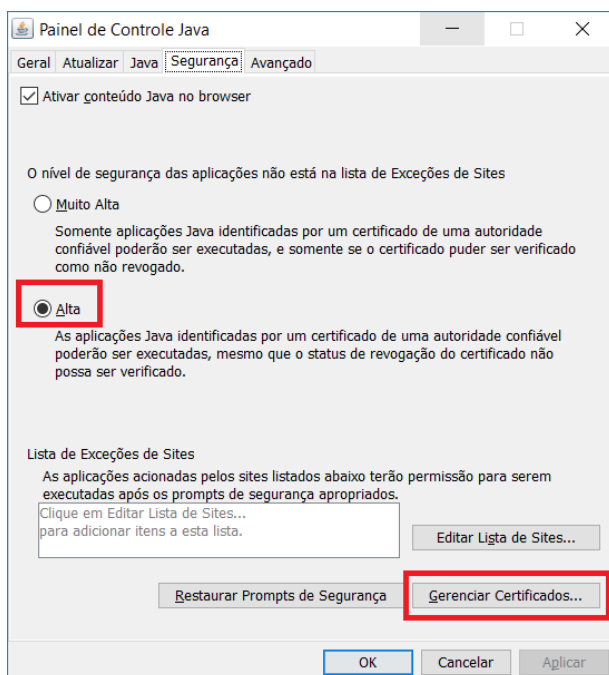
Painel de Controle Java

Geral Atualizar Java Segurança Avançado

Ativar conteúdo Java no browser

O nível de segurança das aplicações não está na lista de Exceções de Sites

Muito Alta

Somente aplicações Java identificadas por um certificado de uma autoridade confiável poderão ser executadas, e somente se o certificado puder ser verificado como não revogado.

Alta

As aplicações Java identificadas por um certificado de uma autoridade confiável poderão ser executadas, mesmo que o status de revogação do certificado não possa ser verificado.

Lista de Exceções de Sites

As aplicações acionadas pelos sites listados abaixo terão permissão para serem executadas após os prompts de segurança apropriados.

Clique em Editar Lista de Sites...
para adicionar itens a esta lista.

Editar Lista de Sites...

Restaurar Prompts de Segurança

Gerenciar Certificados...

OK Cancelar Aplicar